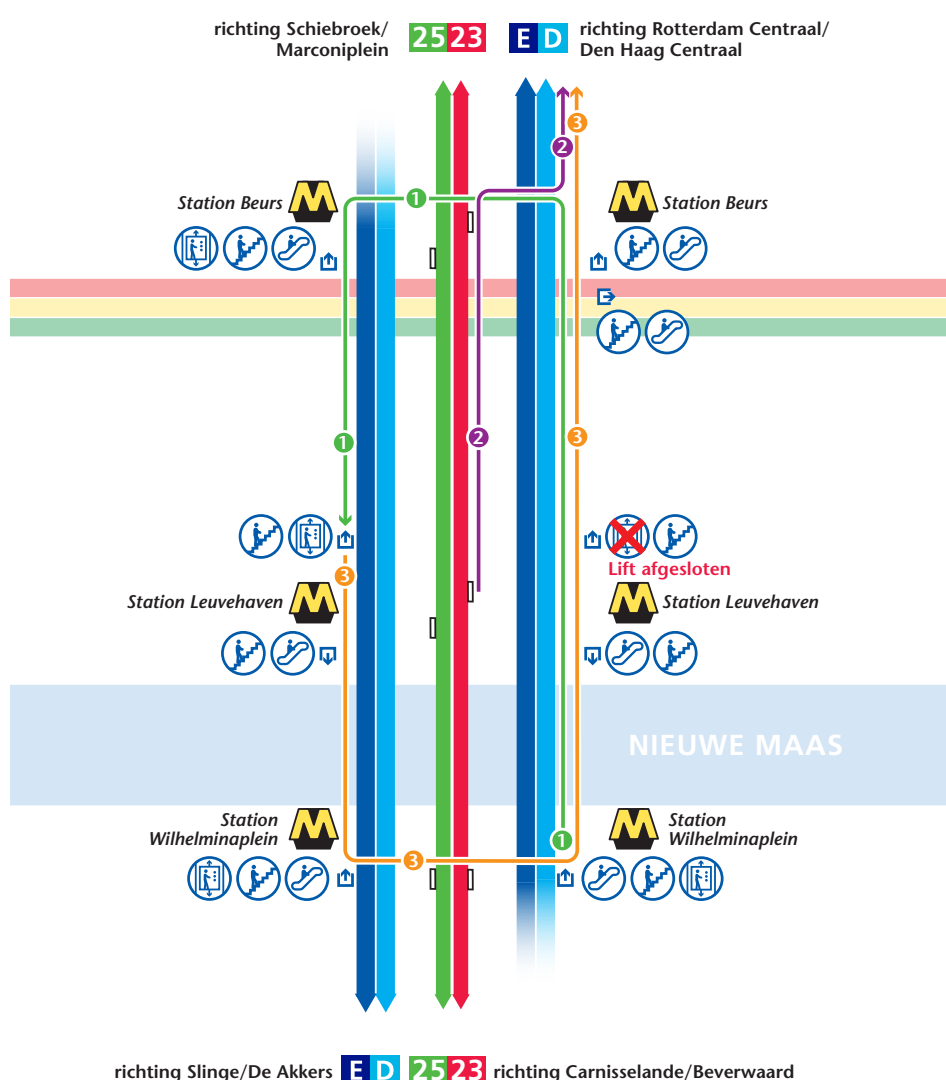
richting Schiebroek/ Marconiplein 25 23

E D richting Rotterdam Centraal/ Den Haag Centraal

3

2

1

Station Beurs M

M Station Beurs

1

2

3

1

Lift afgesloten

3

Station Leuvehaven M

M Station Leuvehaven

NIEUWE MAAS

Station Wilhelminaplein M

1

M Station Wilhelminaplein

3

richting Slinge/De Akkers E D 25 23 richting Carnisselande/Beverwaard